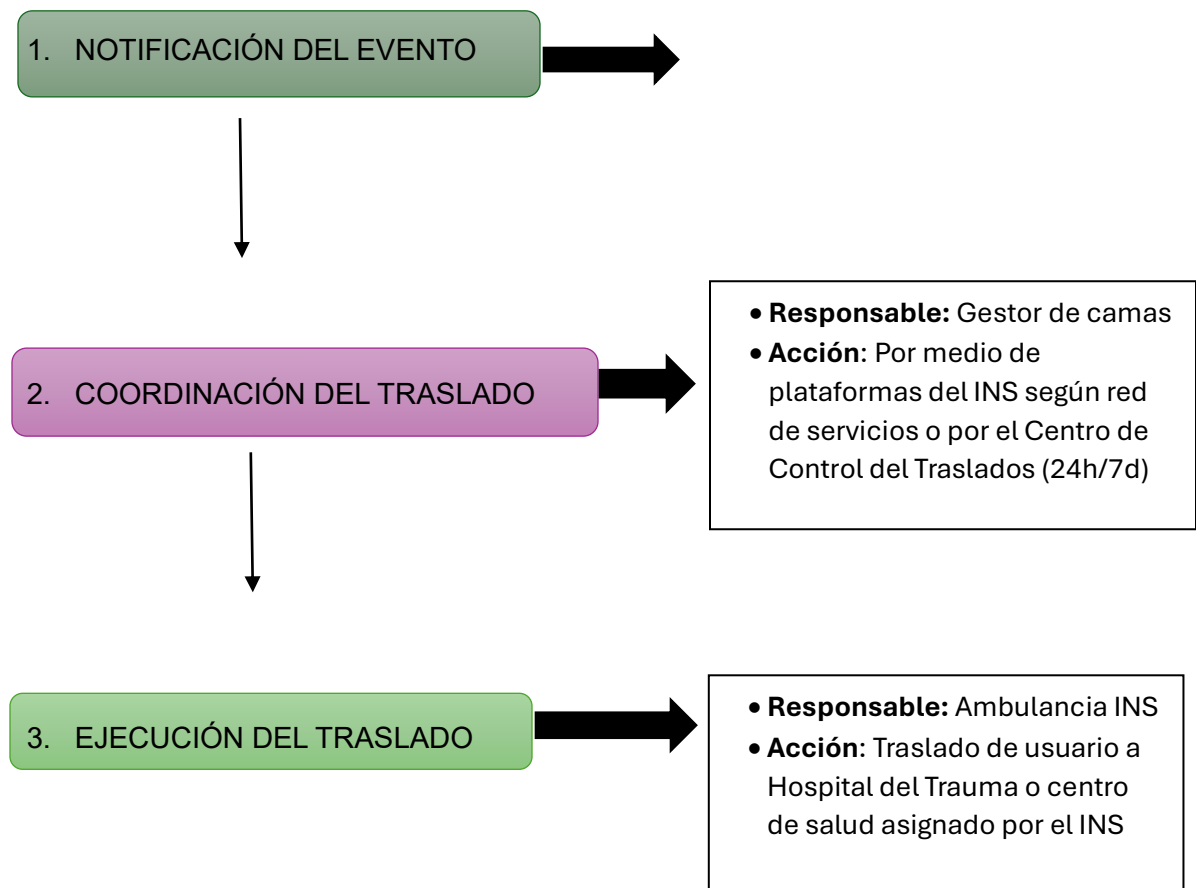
1. NOTIFICACIÓN DEL EVENTO

2. COORDINACIÓN DEL TRASLADO

- **Responsable:** Gestor de camas
- **Acción**: Por medio de plataformas del INS según red de servicios o por el Centro de Control del Traslados (24h/7d)

3. EJECUCIÓN DEL TRASLADO

- **Responsable:** Ambulancia INS
- **Acción**: Traslado de usuario a Hospital del Trauma o centro de salud asignado por el INS